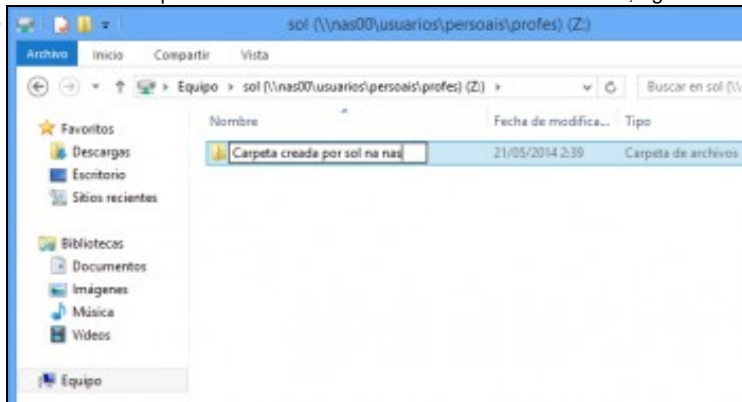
sol (\\nas00\usuarios\persoais\profes) (Z:)

Archivo Inicio Compartir Vista

Equipo › sol (\\nas00\usuarios\persoais\profes) (Z:) ›

Buscar en sol (\\

Favoritos
Descargas
Escritorio
Sitios recientes

Bibliotecas
Documentos
Imágenes
Música
Vídeos

Equipo

| Nombre | Fecha de modifica... | Tipo |
|---|---|---|
| Carpeta creada por sol na nas | 21/05/2014 2:39 | Carpeta de archivos |